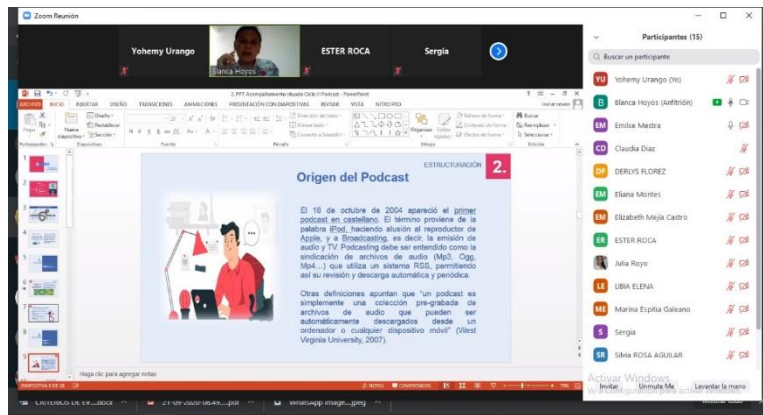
Zoom Reunión

Yohemy Urango

Blanca Hoyos

ESTER ROCA

Sergia

2. PPT Acompañamiento situado Ciclo II Podcast - PowerPoint

ARCHIVO INICIO INSERTAR DISEÑO TRANSICIONES ANIMACIONES PRESENTACIÓN CON DIAPOSITIVAS REVISAR VISTA NITRO PRO

Iniciar sesión

Pegar Portapapeles Nueva diapositiva Diseño Restablecer Sección Diapositivas Fuente Párrafo Dibujo Organizar Estilos rápidos Relleno de forma Contorno de forma Efectos de forma Buscar Reemplazar Seleccionar Edición

Dirección del texto Alinear texto Convertir a SmartArt

ESTRUCTURACIÓN 2.

Origen del Podcast

El 18 de octubre de 2004 apareció el primer podcast en castellano. El término proviene de la palabra iPod, haciendo alusión al reproductor de Apple, y a Broadcasting, es decir, la emisión de audio y TV. Podcasting debe ser entendido como la sindicación de archivos de audio (Mp3, Ogg, Mp4...) que utiliza un sistema RSS, permitiendo así su revisión y descarga automática y periódica.

Otras definiciones apuntan que "un podcast es simplemente una colección pre-grabada de archivos de audio que pueden ser automáticamente descargados desde un ordenador o cualquier dispositivo móvil" (West Virginia University, 2007).

Haga clic para agregar notas

DIAPOSITIVA 9 DE 16 NOTAS COMENTARIOS 79%

Participantes (15)

Buscar un participante

Yohemy Urango (Yo)

Blanca Hoyos (Anfitrión)

Emilse Mestra

Claudia Diaz

DERLYS FLOREZ

Eliana Montes

Elizabeth Mejía Castro

ESTER ROCA

Julia Royo

LIBIA ELENA

Marina Espitia Galeano

Sergia

Silvia ROSA AGUILAR

Invitar Unmute Me Levantar la mano

Activar Windows

CRITERIOS DE EV....docx 21-09-2020-06.49....pdf WhatsApp Image....jpeg Mostrar todo